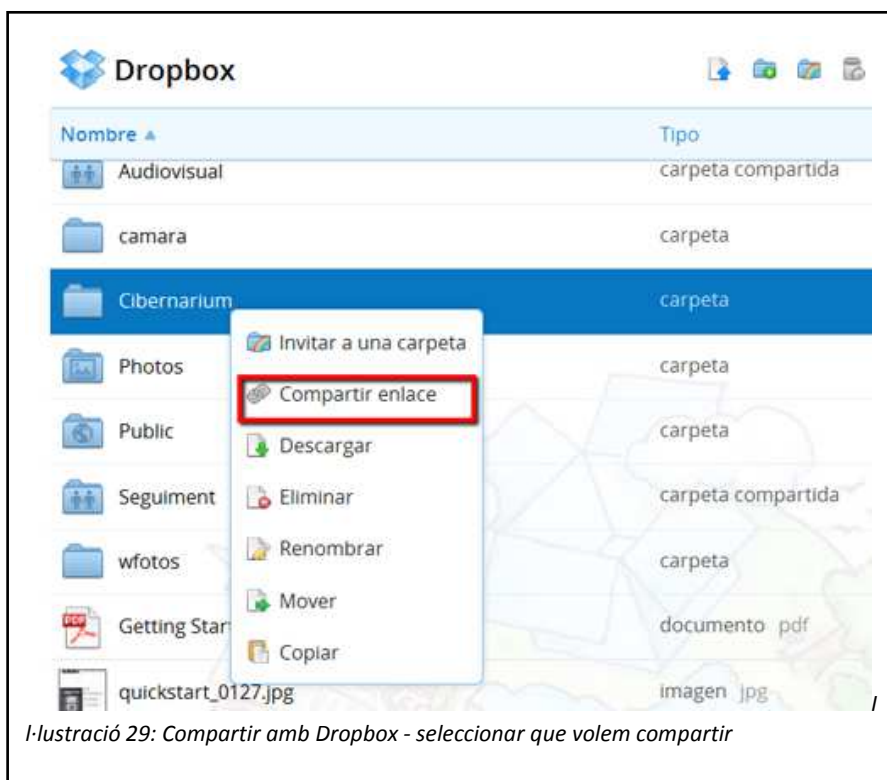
Dropbox

| Nombre ▲ | Tipo |
|---|---|
| Audiovisual | carpeta compartida |
| camara | carpeta |
| Cibernarium | carpeta |
| Photos | carpeta |
| Public | carpeta |
| Seguiment | carpeta compartida |
| wfotos | carpeta |
| Getting Star | documento pdf |
| quickstart_0127.jpg | imagen jpg |

Invitar a una carpeta
Compartir enlace
Descargar
Eliminar
Renombrar
Mover
Copiar

I

l·lustració 29: Compartir amb Dropbox - seleccionar que volem compartir